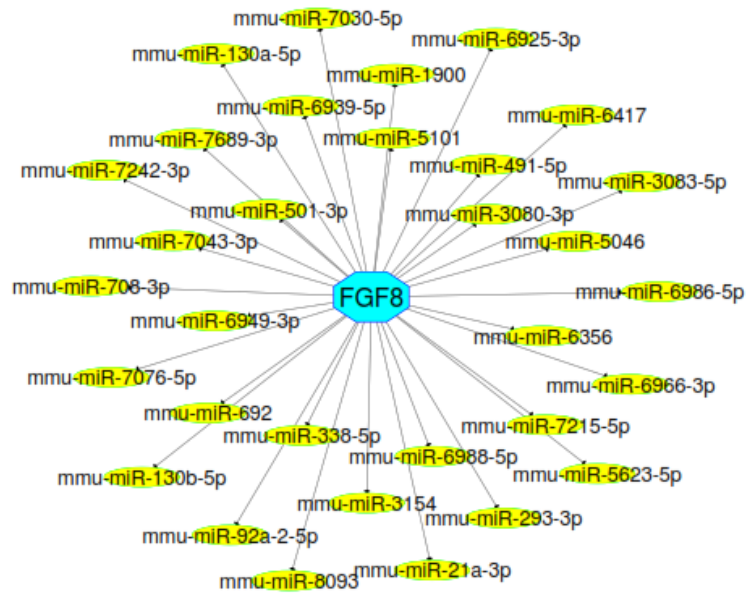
mmu-miR-7030-5p
mmu-miR-130a-5p
mmu-miR-6925-3p
mmu-miR-1900
mmu-miR-6939-5p
mmu-miR-6417
mmu-miR-7689-3p
mmu-miR-5101
mmu-miR-7242-3p
mmu-miR-491-5p
mmu-miR-3083-5p
mmu-miR-501-3p
mmu-miR-3080-3p
mmu-miR-7043-3p
mmu-miR-5046
mmu-miR-708-3p
FGF8
mmu-miR-6986-5p
mmu-miR-6949-3p
mmu-miR-6356
mmu-miR-7076-5p
mmu-miR-6966-3p
mmu-miR-692
mmu-miR-7215-5p
mmu-miR-338-5p
mmu-miR-6988-5p
mmu-miR-130b-5p
mmu-miR-5623-5p
mmu-miR-3154
mmu-miR-293-3p
mmu-miR-92a-2-5p
mmu-miR-21a-3p
mmu-miR-8093